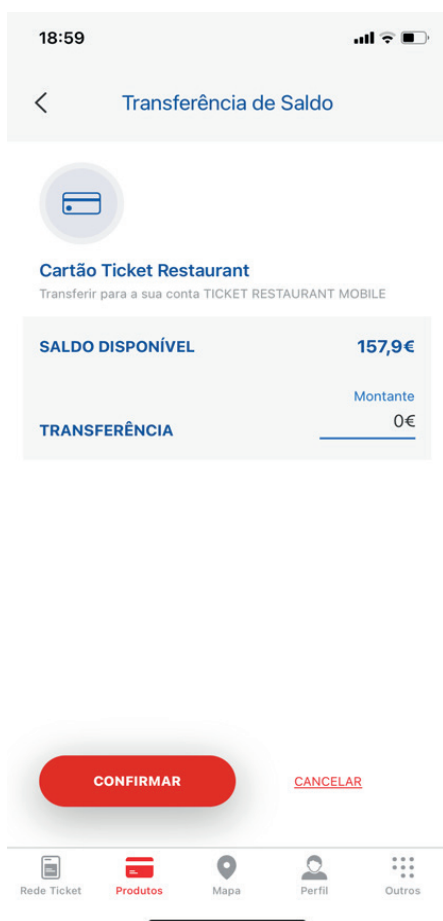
18:59

Transferência de Saldo

Cartão Ticket Restaurant
Transferir para a sua conta TICKET RESTAURANT MOBILE

SALDO DISPONÍVEL 157,9€

Montante
TRANSFERÊNCIA 0€

CONFIRMAR
CANCELAR

Rede Ticket
Produtos
Mapa
Perfil
Outros